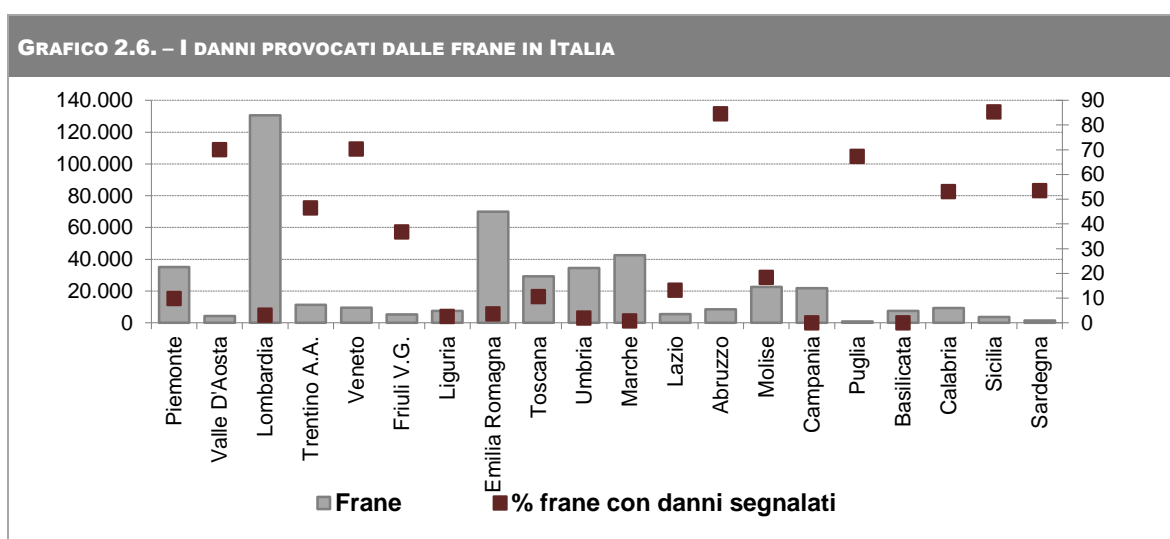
GRAFICO 2.6. – I DANNI PROVOCATI DALLE FRANE IN ITALIA

140.000
120.000
100.000
80.000
60.000
40.000
20.000
0

90
80
70
60
50
40
30
20
10
0

Piemonte
Valle D'Aosta
Lombardia
Trentino A.A.
Veneto
Friuli V.G.
Liguria
Emilia Romagna
Toscana
Umbria
Marche
Lazio
Abruzzo
Molise
Campania
Puglia
Basilicata
Calabria
Sicilia
Sardegna

Frane
% frane con danni segnalati